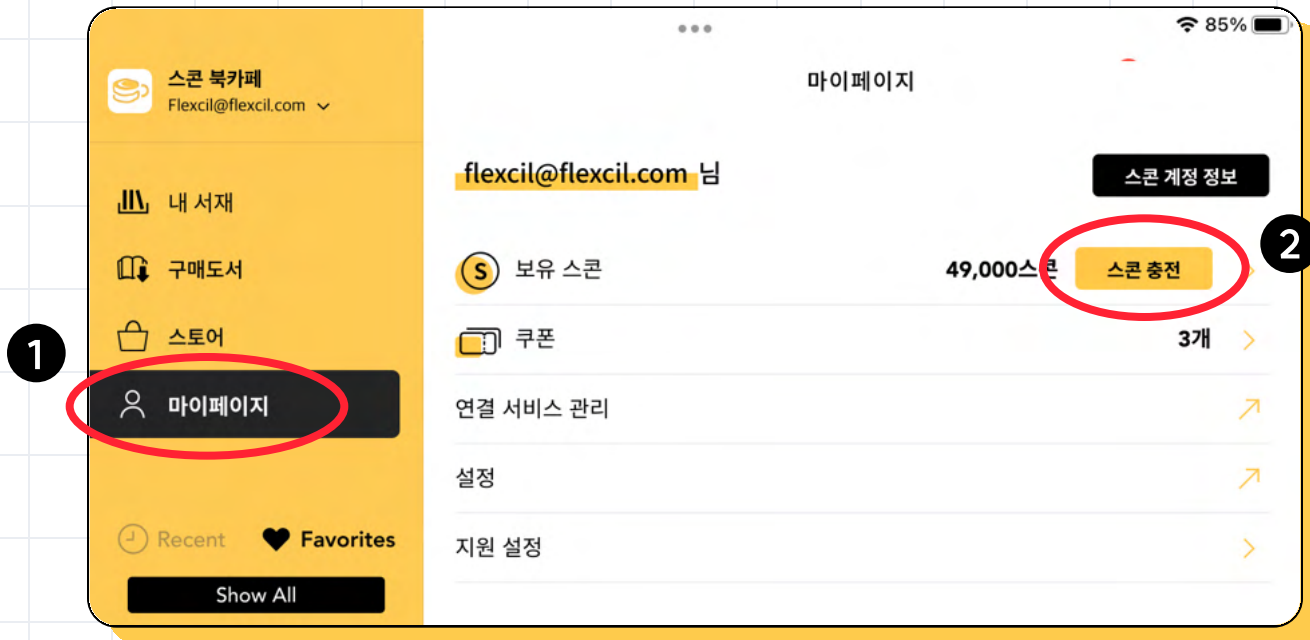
85%

스콘 북카페
Flexcil@flexcil.com

내 서재
구매도서
스토어
마이페이지

1

Recent Favorites
Show All

마이페이지

flexcil@flexcil.com 님
스콘 계정 정보

2

S 보유 스콘 49,000스콘 스콘 충전
쿠폰 3개
연결 서비스 관리
설정
지원 설정